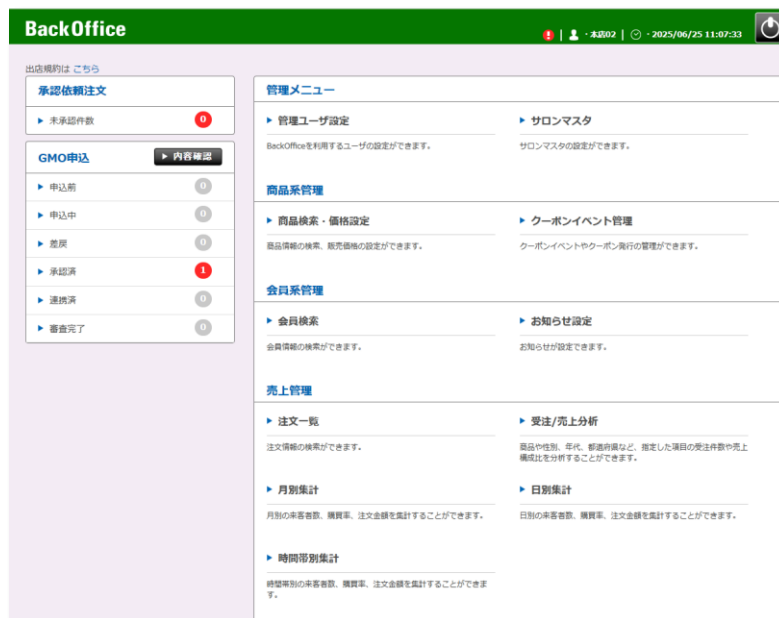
BackOffice

! | 本店02 | 2025/06/25 11:07:33

出店規約は こちら

承認依頼注文

▸ 未承認件数 0

GMO申込 ▸ 内容確認

▸ 申込前 0

▸ 申込中 0

▸ 差戻 0

▸ 承認済 1

▸ 連携済 0

▸ 審査完了 0

管理メニュー

▸ 管理ユーザ設定

BackOfficeを利用するユーザの設定ができます。

▸ サロンマスタ

サロンマスタの設定ができます。

商品系管理

▸ 商品検索・価格設定

商品情報の検索、販売価格の設定ができます。

▸ クーポンイベント管理

クーポンイベントやクーポン発行の管理ができます。

会員系管理

▸ 会員検索

会員情報の検索ができます。

▸ お知らせ設定

お知らせが設定できます。

売上管理

▸ 注文一覧

注文情報の検索ができます。

▸ 受注/売上分析

商品や性別、年代、都道府県など、指定した項目の受注件数や売上構成比を分析することができます。

▸ 月別集計

月別の来客者数、購買率、注文金額を集計することができます。

▸ 日別集計

日別の来客者数、購買率、注文金額を集計することができます。

▸ 時間帯別集計

時間帯別の来客者数、購買率、注文金額を集計することができます。